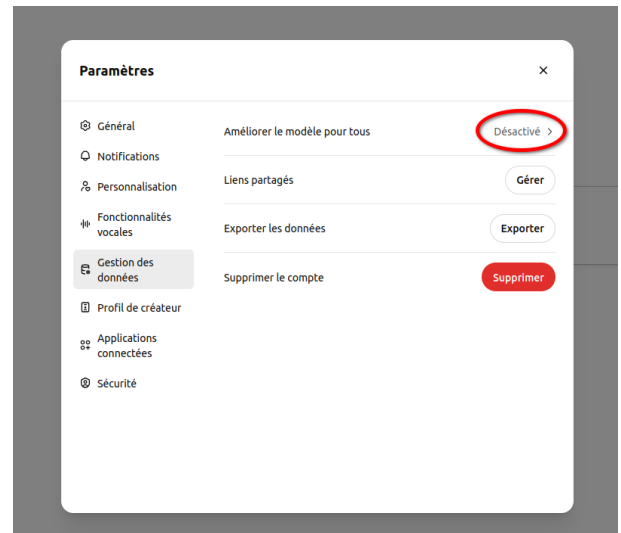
Paramètres

×

Général

Notifications

Personnalisation

Fonctionnalités vocales

Gestion des données

Profil de créateur

Applications connectées

Sécurité

Améliorer le modèle pour tous

Désactivé >

Liens partagés

Gérer

Exporter les données

Exporter

Supprimer le compte

Supprimer